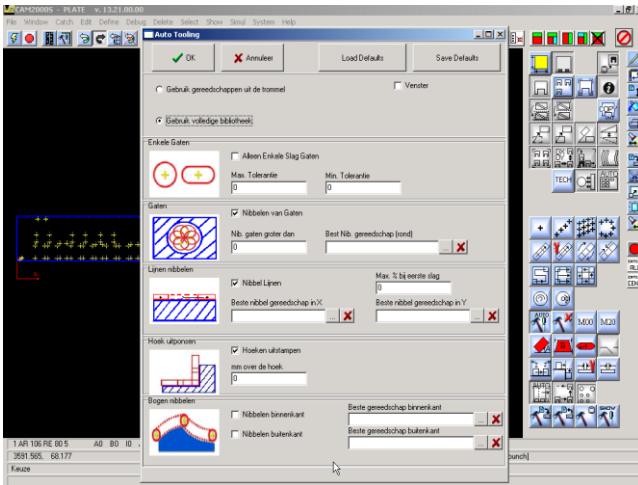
CAM2000S - PLATE v. 13.21.00.00

File Window Catch Edit Define Debug Delete Select Show Simul System Help

Auto Tooling

OK

Annuleer

Load Defaults

Save Defaults

Gebruik gereedschappen uit de trommel

Venster

Gebruik volledige bibliotheek

Enkele Gaten

Alleen Enkele Slag Gaten

Max. Tolerantie

0

Min. Tolerantie

0

Gaten

Nibbelen van Gaten

Nib. gaten groter dan

0

Best Nib. gereedschap (rond)

Lijnen nibbelen

Nibbel Lijnen

Max. % bij eerste slag

0

Beste nibbel gereedschap in X

Beste nibbel gereedschap in Y

Hoek uitponsen

Hoeken uitstampen

mm over de hoek

0

Bogen nibbelen

Nibbelen binnenkant

Beste gereedschap binnenkant

Nibbelen buitenkant

Beste gereedschap buitenkant

TECH

AUTO

M00

M20

SHOW

1 AR 106 RE 80 5 A0 B0 I0

3591.565, 68.177

Keuze

bunch]